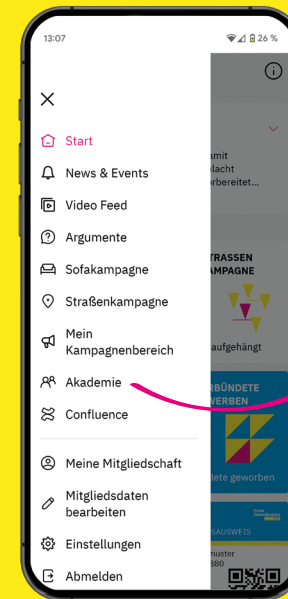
13:07
26 %
Start
News & Events
Video Feed
Argumente
Sofakampagne
Straßenkampagne
Mein Kampagnenbereich
Akademie
Confluence
Meine Mitgliedschaft
Mitgliedsdaten bearbeiten
Einstellungen
Abmelden

amit
lacht
rbereitet...
TRASSEN
AMPAGNE
aufgehängt
RBÜNDETE
WERBEN
dete geworben
SAUSWEIS
muster
880